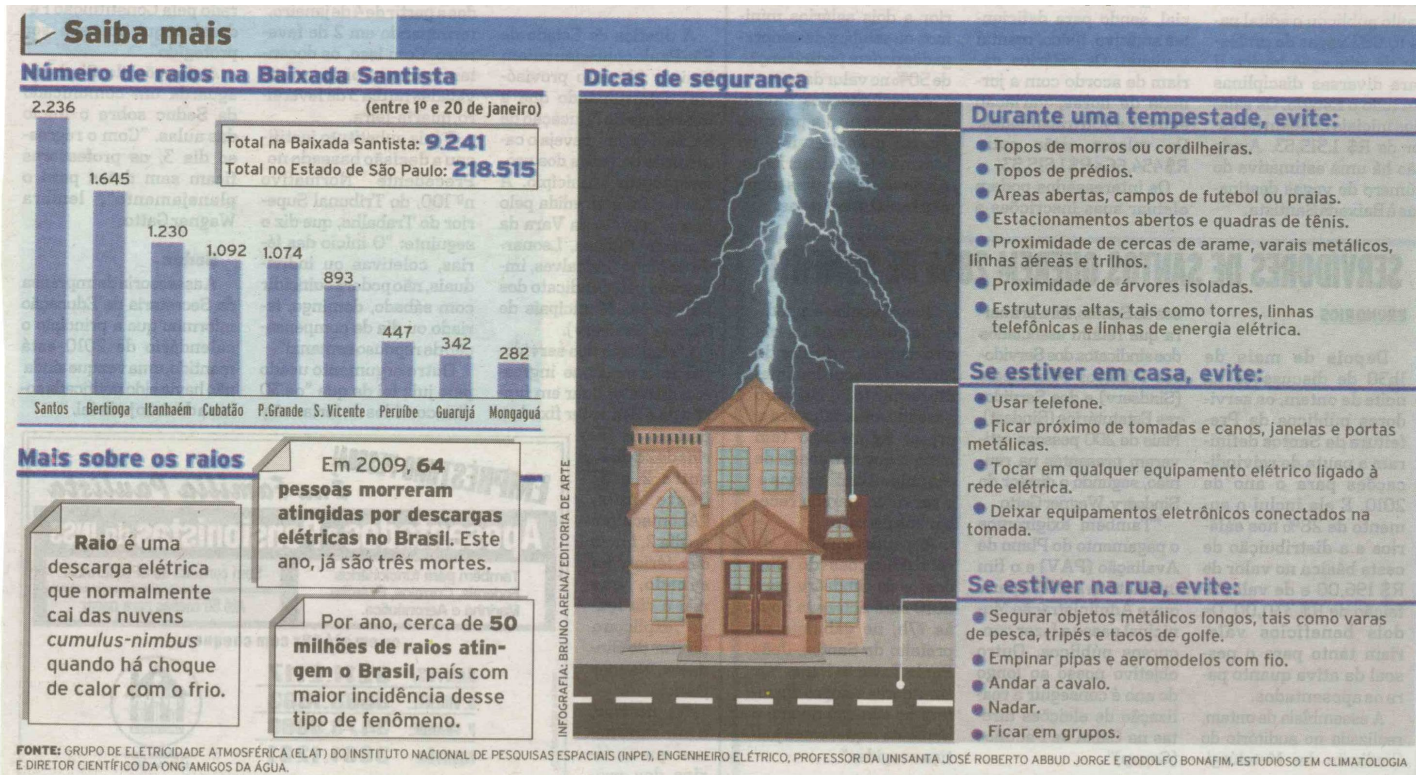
Saiba mais

Número de raios na Baixada Santista

(entre 1º e 20 de janeiro)

Total na Baixada Santista: 9.241
Total no Estado de São Paulo: 218.515

| Santos | Bertioga | Itanhaém | Cubatão | P.Grande | S. Vicente | Peruíbe | Guarujá | Mongaguá |
|---|---|---|---|---|---|---|---|---|
| 2.236 | 1.645 | 1.230 | 1.092 | 1.074 | 893 | 447 | 342 | 282 |

Mais sobre os raios

Raio é uma descarga elétrica que normalmente cai das nuvens cumulus-nimbus quando há choque de calor com o frio.

Em 2009, 64 pessoas morreram atingidas por descargas elétricas no Brasil. Este ano, já são três mortes.

Por ano, cerca de 50 milhões de raios atingem o Brasil, país com maior incidência desse tipo de fenômeno.

Dicas de segurança

INFOGRAFIA: BRUNO ARENA/EDITORIA DE ARTE

Durante uma tempestade, evite:
• Topos de morros ou cordilheiras.
• Topos de prédios.
• Áreas abertas, campos de futebol ou praias.
• Estacionamentos abertos e quadras de tênis.
• Proximidade de cercas de arame, varais metálicos, linhas aéreas e trilhos.
• Proximidade de árvores isoladas.
• Estruturas altas, tais como torres, linhas telefônicas e linhas de energia elétrica.

Se estiver em casa, evite:
• Usar telefone.
• Ficar próximo de tomadas e canos, janelas e portas metálicas.
• Tocar em qualquer equipamento elétrico ligado à rede elétrica.
• Deixar equipamentos eletrônicos conectados na tomada.

Se estiver na rua, evite:
• Segurar objetos metálicos longos, tais como varas de pesca, tripés e tacos de golfe.
• Empinar pipas e aeromodelos com fio.
• Andar a cavalo.
• Nadar.
• Ficar em grupos.

FONTE: GRUPO DE ELETRICIDADE ATMOSFÉRICA (ELAT) DO INSTITUTO NACIONAL DE PESQUISAS ESPACIAIS (INPE), ENGENHEIRO ELÉTRICO, PROFESSOR DA UNISANTA JOSÉ ROBERTO ABBUD JORGE E RODOLFO BONAFIM, ESTUDIOSO EM CLIMATOLOGIA E DIRETOR CIENTÍFICO DA ONG AMIGOS DA ÁGUA.